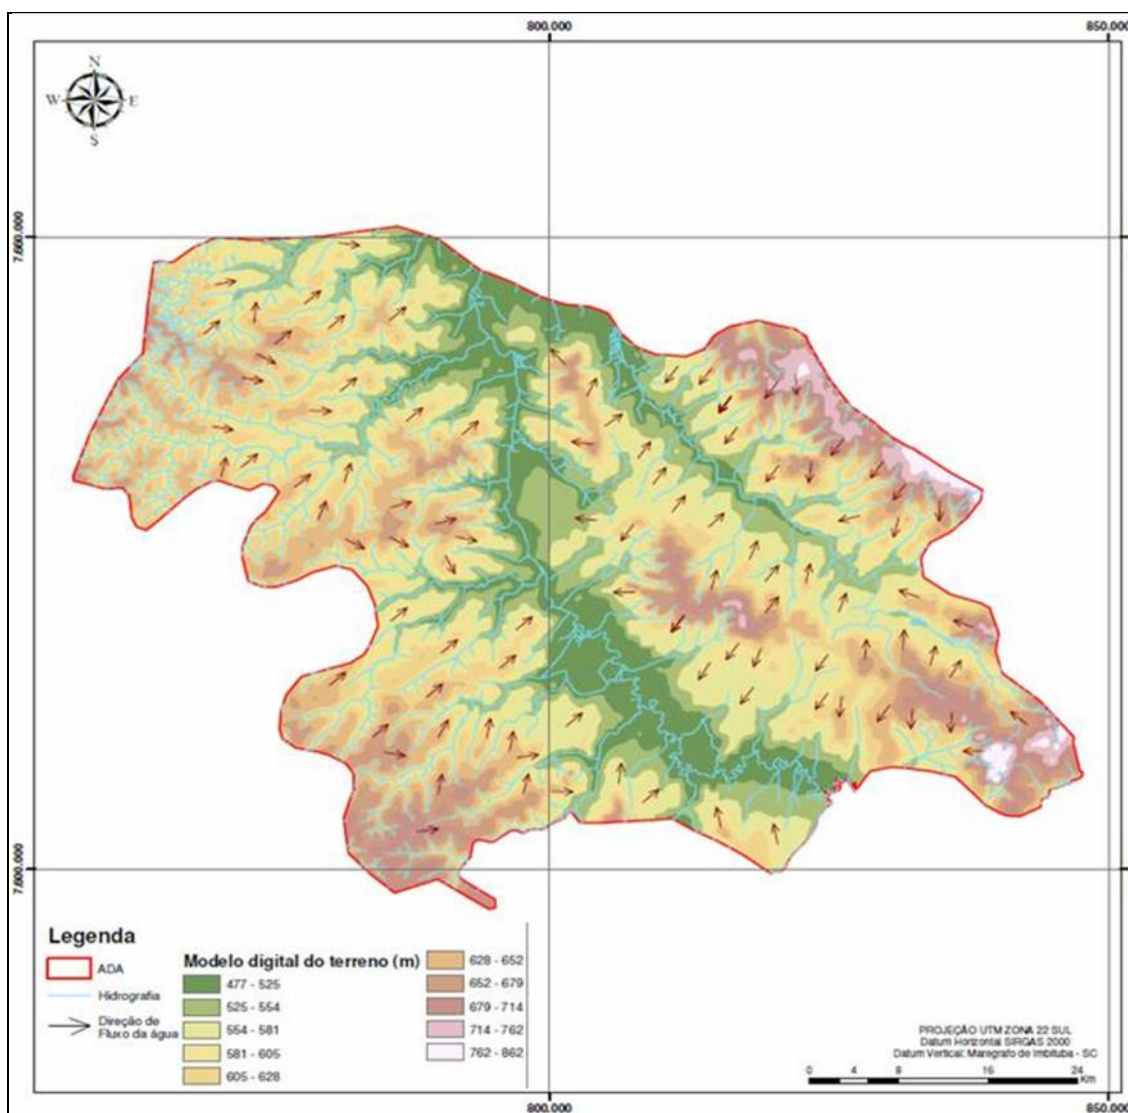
800.000

850.000

N

W

E

S

7.650.000

7.600.000

Legenda

ADA

Hidrografia

Direção de Fluxo da água

Modelo digital do terreno (m)

477 - 525

525 - 554

554 - 581

581 - 605

605 - 628

628 - 652

652 - 679

679 - 714

714 - 762

762 - 862

PROJEÇÃO UTM ZONA 22 SUL
Datum Horizontal SIRGAS 2000
Datum Vertical: Marégrafo de Imbituba - SC

0 4 8 16 24 Km

800.000

850.000